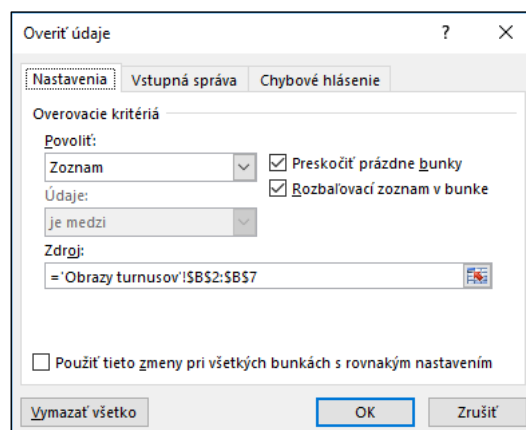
Overiť údaje

?

×

Nastavenia

Vstupná správa

Chybové hlásenie

Overovacie kritériá

Povoliť:

Zoznam

Preskočiť prázdne bunky

Rozbaľovací zoznam v bunke

Údaje:

je medzi

Zdroj:

='Obrazy turnusov'!$B$2:$B$7

Použiť tieto zmeny pri všetkých bunkách s rovnakým nastavením

Vymazať všetko

OK

Zrušiť